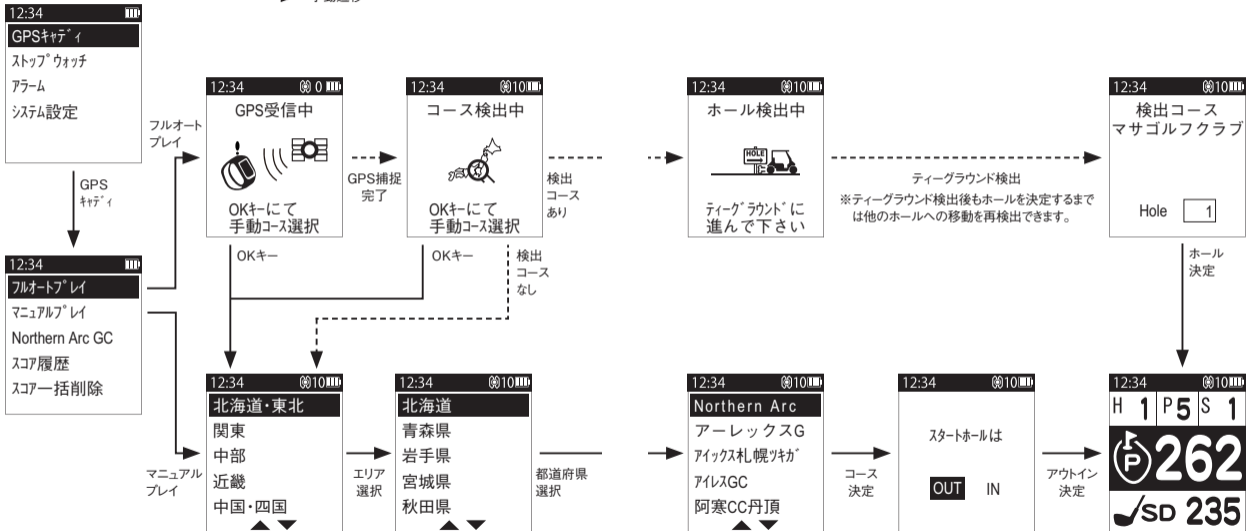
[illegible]

12:34
GPSｷｬﾃﾞｨ
ｽﾄｯﾌﾟｳｫｯﾁ
ｱﾗｰﾑ
ｼｽﾃﾑ設定

GPS
ｷｬﾃﾞｨ

12:34
ﾌﾙｵｰﾄﾌﾟﾚｲ
ﾏﾆｭｱﾙﾌﾟﾚｲ
Northern Arc GC
ｽｺｱ履歴
ｽｺｱ一括削除

フルオート
プレイ

12:34 0
GPS受信中
OKｷｰにて
手動ｺｰｽ選択

OKキー

GPS捕捉
完了

12:34 10
コース検出中
OKｷｰにて
手動ｺｰｽ選択

OKキー

検出
コース
なし

検出
コース
あり

12:34 10
ホール検出中
HOLE
ﾃｨｰｸﾞﾗｳﾝﾄﾞに
進んで下さい

ティーグラウンド検出
※ティーグラウンド検出後もホールを決定するまでは他のホールへの移動を再検出できます。

12:34 10
検出コース
マサゴルフクラブ
Hole 1

ホール
決定

マニュアル
プレイ

12:34 10
北海道･東北
関東
中部
近畿
中国･四国

エリア
選択

12:34 10
北海道
青森県
岩手県
宮城県
秋田県

都道府県
選択

12:34 10
Northern Arc
アーレックスG
ｱｲｯｸｽ札幌ﾂｷｶﾞ
ｱｲﾚｽGC
阿寒CC丹頂

コース
決定

12:34 10
ｽﾀｰﾄﾎｰﾙは
OUT IN

アウトイン
決定

12:34 10
H 1 P 5 S 1
262
SD 235